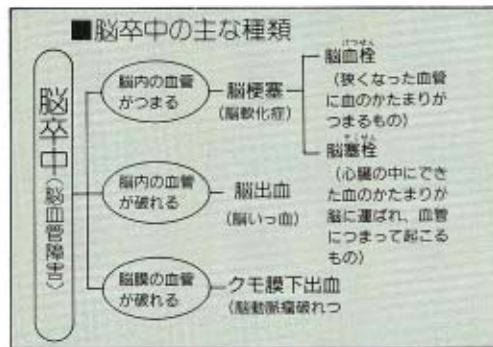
■脳卒中の主な種類

脳卒中（脳血管障害）

脳内の血管がつまる — 脳梗塞（脳軟化症）

脳血栓（けっせん）（狭くなった血管に血のかたまりがつまるもの）

脳塞栓（そくせん）（心臓の中にできた血のかたまりが脳に運ばれ、血管につまって起こるもの）

脳内の血管が破れる — 脳出血（脳いっ血）

脳膜の血管が破れる — クモ膜下出血（脳動脈瘤破れつ）